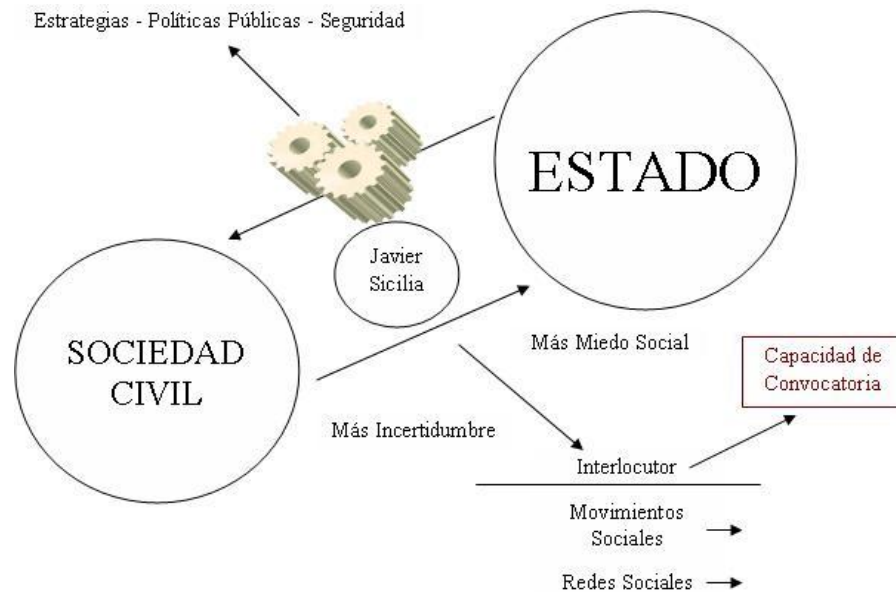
Estrategias - Políticas Públicas - Seguridad

ESTADO

Javier Sicilia

SOCIEDAD CIVIL

Más Miedo Social

Capacidad de Convocatoria

Más Incertidumbre

Interlocutor

Movimientos Sociales

Redes Sociales